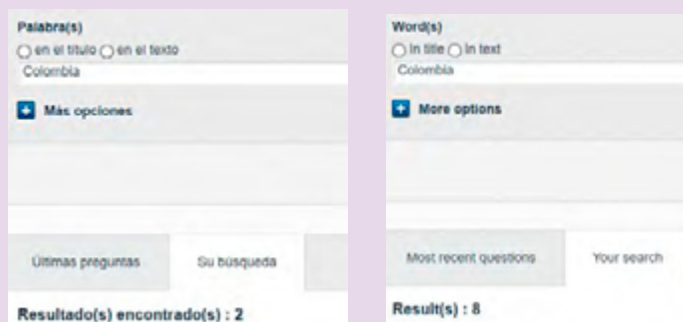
Palabra(s)
en el título en el texto
Colombia

Más opciones

Últimas preguntas

Su búsqueda

Resultado(s) encontrado(s) : 2

Word(s)
In title In text
Colombia

More options

Most recent questions

Your search

Result(s) : 8